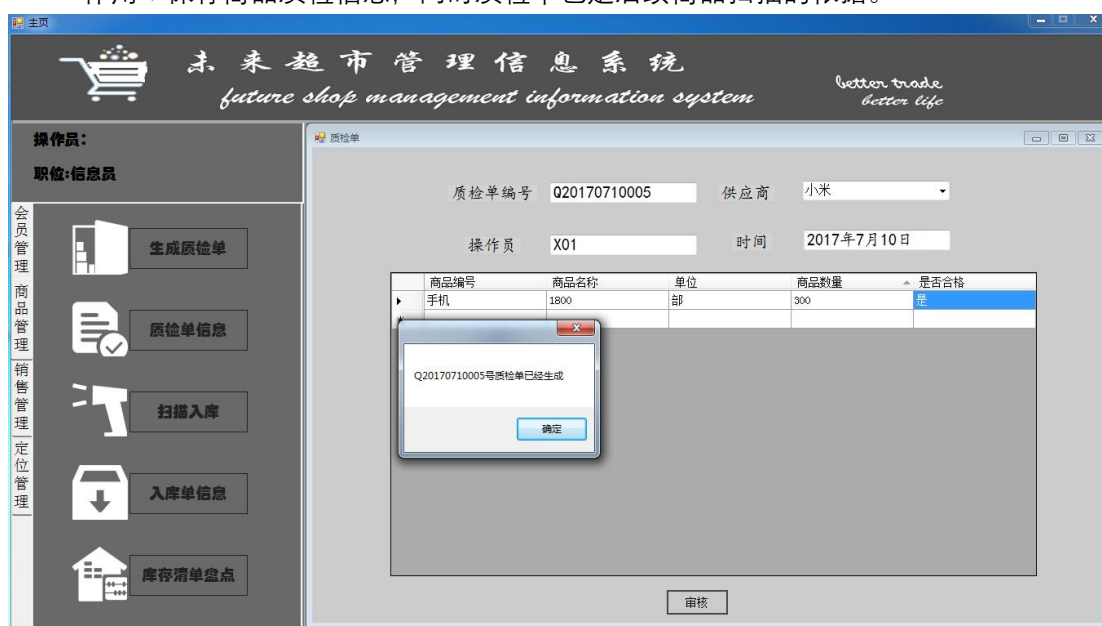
主页

未来超市管理信息系统
future shop management information system
better trade
better life

操作员:
职位:信息员

会员管理
商品管理
销售管理
定位管理

生成质检单
质检单信息
扫描入库
入库单信息
库存清单盘点

质检单

质检单编号 Q20170710005
供应商 小米
操作员 X01
时间 2017年7月10日

| 商品编号 | 商品名称 | 单位 | 商品数量 | 是否合格 |
|---|---|---|---|---|
| 手机 | 1800 | 部 | 300 | 是 |

Q20170710005号质检单已经生成
确定

审核